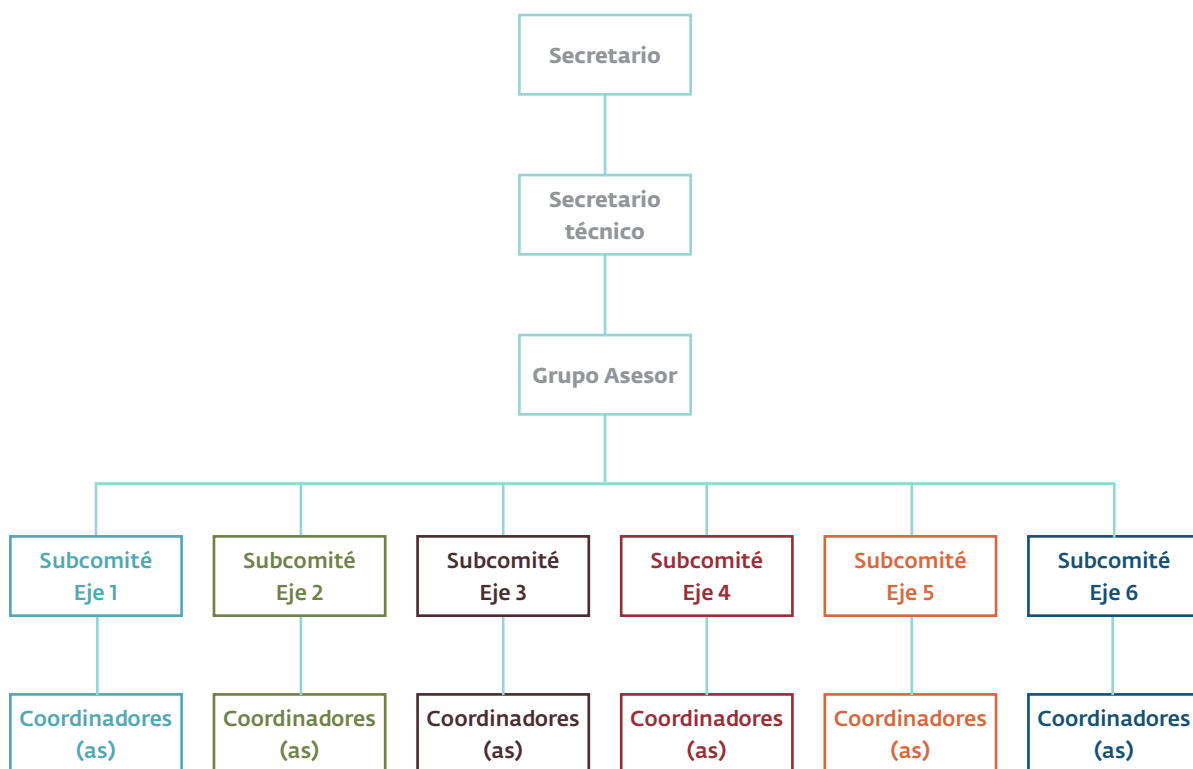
Secretario

Secretario técnico

Grupo Asesor

Subcomité Eje 1

Subcomité Eje 2

Subcomité Eje 3

Subcomité Eje 4

Subcomité Eje 5

Subcomité Eje 6

Coordinadores (as)

Coordinadores (as)

Coordinadores (as)

Coordinadores (as)

Coordinadores (as)

Coordinadores (as)